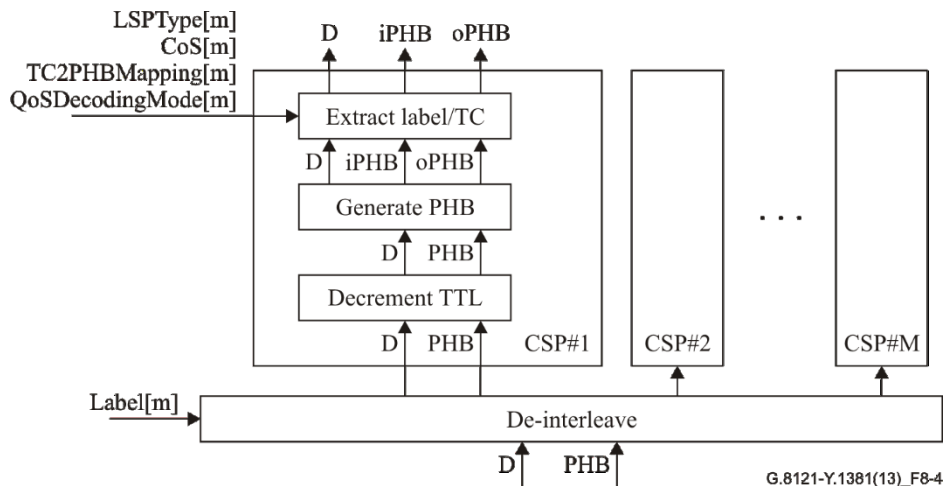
LSPType[m]
CoS[m]
TC2PHBMapping[m]
QoSDecodingMode[m]

D iPHB oPHB

Extract label/TC

D iPHB oPHB

Generate PHB

D PHB

Decrement TTL

D PHB

CSP#1

CSP#2

. . .

CSP#M

Label[m]

De-interleave

D PHB

G.8121-Y.1381(13)_F8-4